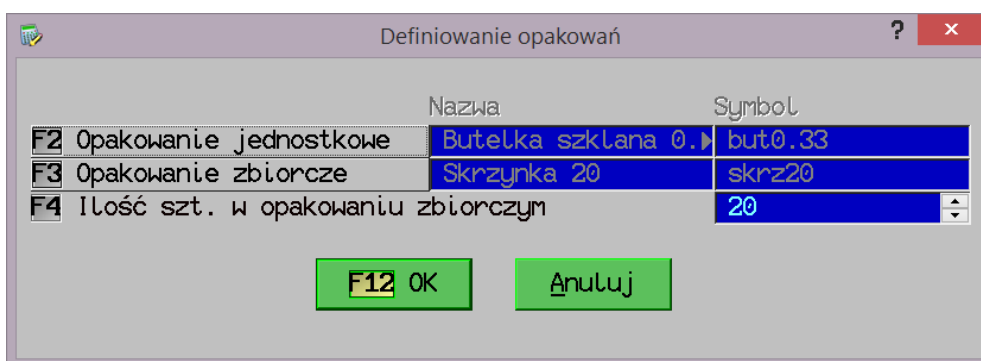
Definiowanie opakowań

?

×

| | Nazwa | Symbol |
|---|---|---|
| F2 Opakowanie jednostkowe | Butelka szklana 0. | but0.33 |
| F3 Opakowanie zbiorcze | Skrzynka 20 | skrz20 |
| F4 Ilość szt. w opakowaniu zbiorczym | | 20 |

F12 OK

Anuluj